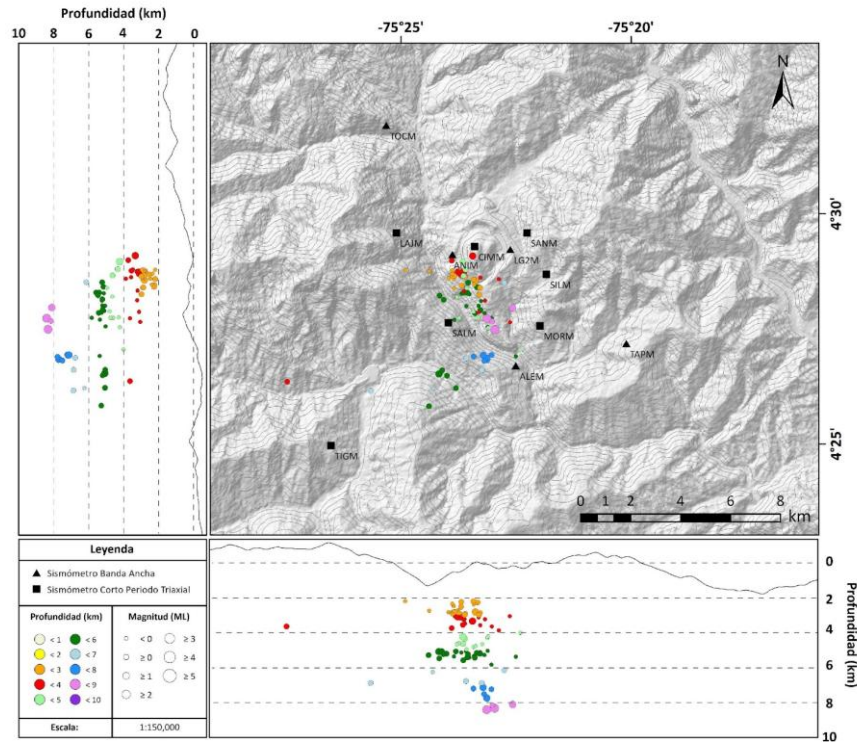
Profundidad (km)
10 8 6 4 2 0

-75°25'
-75°20'

N

TOCM
LAJM
CIMM
SANM
ANIM
LG2M
SILM
SALM
MORM
TAPM
ALEM
TIGM

4°30'
4°25'

0 1 2 4 6 8 km

Leyenda
Sismómetro Banda Ancha
Sismómetro Corto Periodo Triaxial

| Profundidad (km) | | Magnitud (ML) | |
|---|---|---|---|
| < 1 | < 6 | < 0 | ≥ 3 |
| < 2 | < 7 | ≥ 0 | ≥ 4 |
| < 3 | < 8 | ≥ 1 | ≥ 5 |
| < 4 | < 9 | ≥ 2 | |
| < 5 | < 10 | | |

Escala: 1:150,000

0
2
4
6
8
10
Profundidad (km)